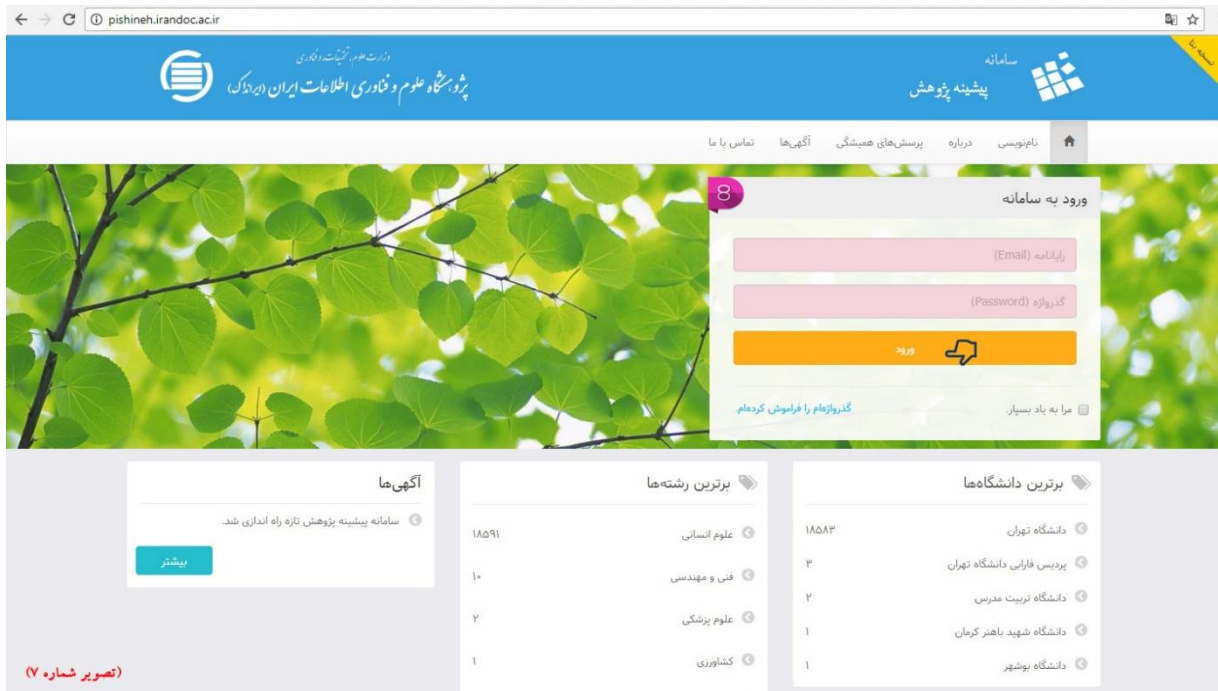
pishineh.irandoc.ac.ir

نسخه بتا

سامانه
پیشینه پژوهش

وزارت علوم، تحقیقات و فناوری
پژوهشگاه علوم و فناوری اطلاعات ایران (ایرانداک)

نام‌نویسی درباره پرسش‌های همیشگی آگهی‌ها تماس با ما

8

ورود به سامانه

رایانامه (Email)

گذرواژه (Password)

ورود

مرا به یاد بسپار.

گذرواژه‌ام را فراموش کرده‌ام.

برترین دانشگاه‌ها

| | |
|---|---|
| دانشگاه تهران | ۱۸۵۸۳ |
| پردیس فارابی دانشگاه تهران | ۳ |
| دانشگاه تربیت مدرس | ۲ |
| دانشگاه شهید باهنر کرمان | ۱ |
| دانشگاه بوشهر | ۱ |

برترین رشته‌ها

| | |
|---|---|
| علوم انسانی | ۱۸۵۹۱ |
| فنی و مهندسی | ۱۰ |
| علوم پزشکی | ۲ |
| کشاورزی | ۱ |

آگهی‌ها

سامانه پیشینه پژوهش تازه راه اندازی شد.

بیشتر

(تصویر شماره ۷)